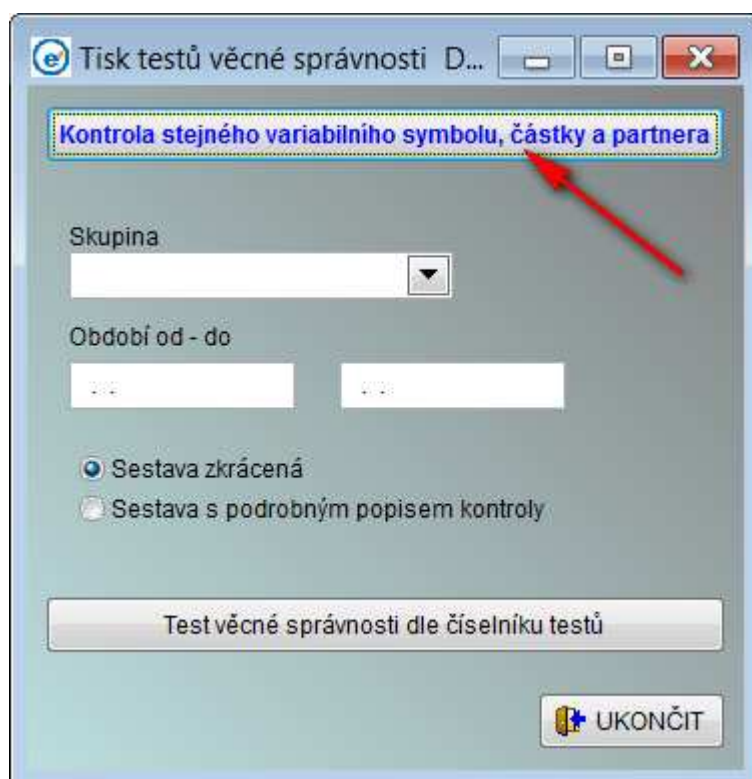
Tisk testů věcné správnosti D...

Kontrola stejného variabilního symbolu, částky a partnera

Skupina

Období od - do

Sestava zkrácená
Sestava s podrobným popisem kontroly

Test věcné správnosti dle číselníku testů

UKONČIT